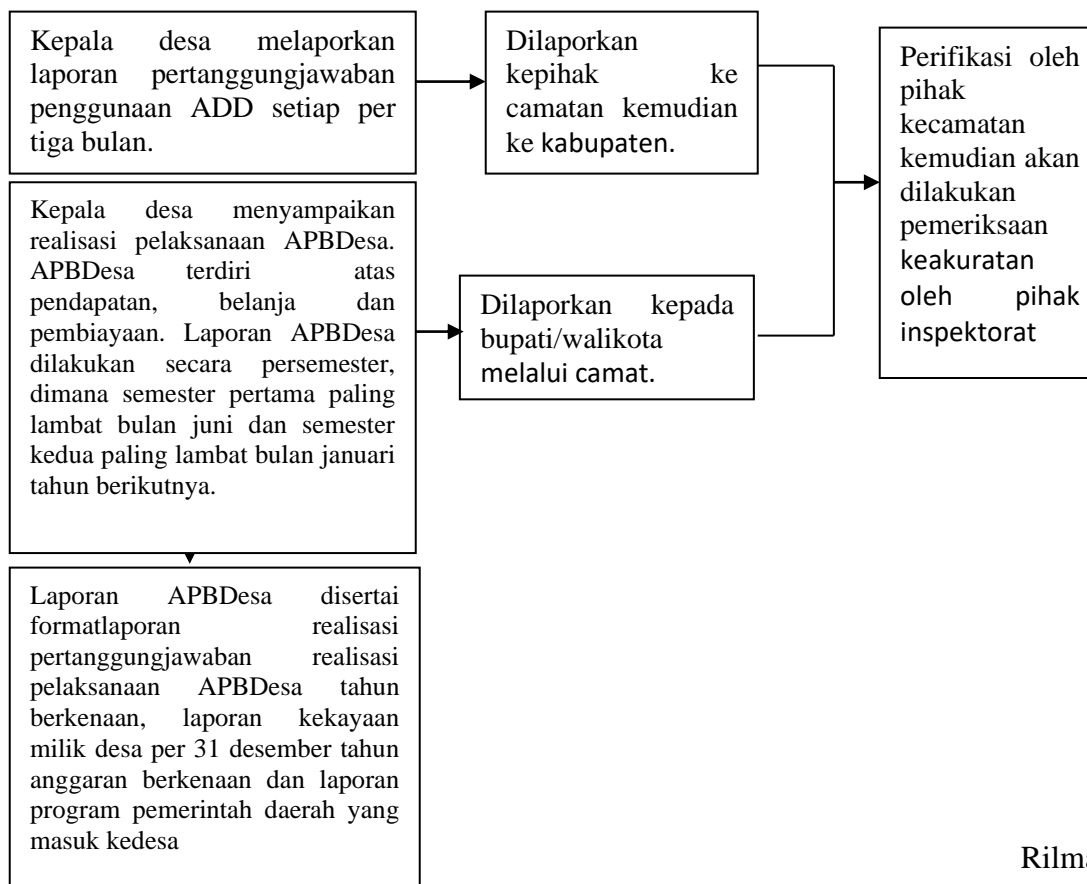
Kepala desa melaporkan laporan pertanggungjawaban penggunaan ADD setiap per tiga bulan.

Dilaporkan kepihak ke camatan kemudian ke kabupaten.

Perifikasi oleh pihak kecamatan kemudian akan dilakukan pemeriksaan keakuratan oleh pihak inspektorat

Kepala desa menyampaikan realisasi pelaksanaan APBDesa. APBDesa terdiri atas pendapatan, belanja dan pembiayaan. Laporan APBDesa dilakukan secara persemester, dimana semester pertama paling lambat bulan juni dan semester kedua paling lambat bulan januari tahun berikutnya.

Dilaporkan kepada bupati/walikota melalui camat.

Laporan APBDesa disertai formatlaporan realisasi pertanggungjawaban realisasi pelaksanaan APBDesa tahun berkenaan, laporan kekayaan milik desa per 31 desember tahun anggaran berkenaan dan laporan program pemerintah daerah yang masuk kedesa

Rilm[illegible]